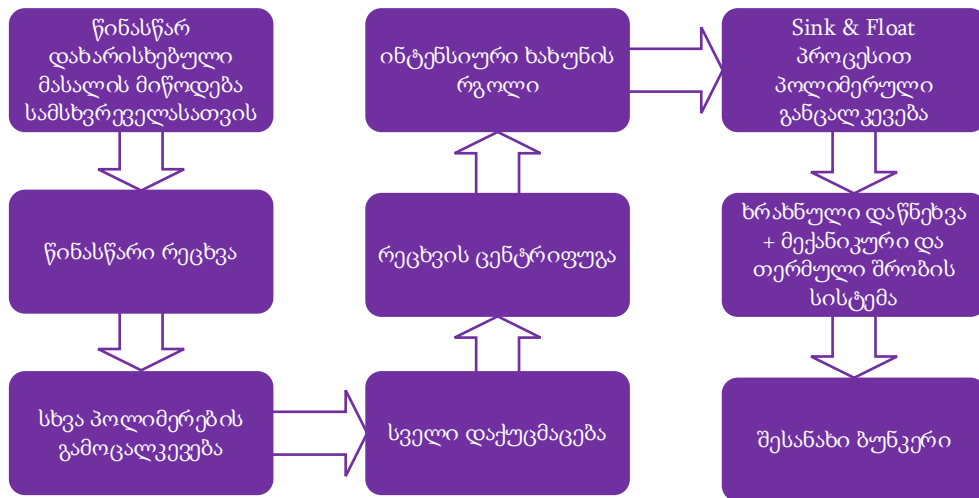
წინასწარ დახარისხებული მასალის მიწოდება სამსხვრეველასათვის

წინასწარი რეცხვა

სხვა პოლიმერების გამოცალკევება

სველი დაქუცმაცება

რეცხვის ცენტრიფუგა

ინტენსიური ხახუნის რგოლი

Sink & Float პროცესით პოლიმერული განცალკევება

ხრახნული დაწნეხვა + მექანიკური და თერმული შრობის სისტემა

შესანახი ბუნკერი